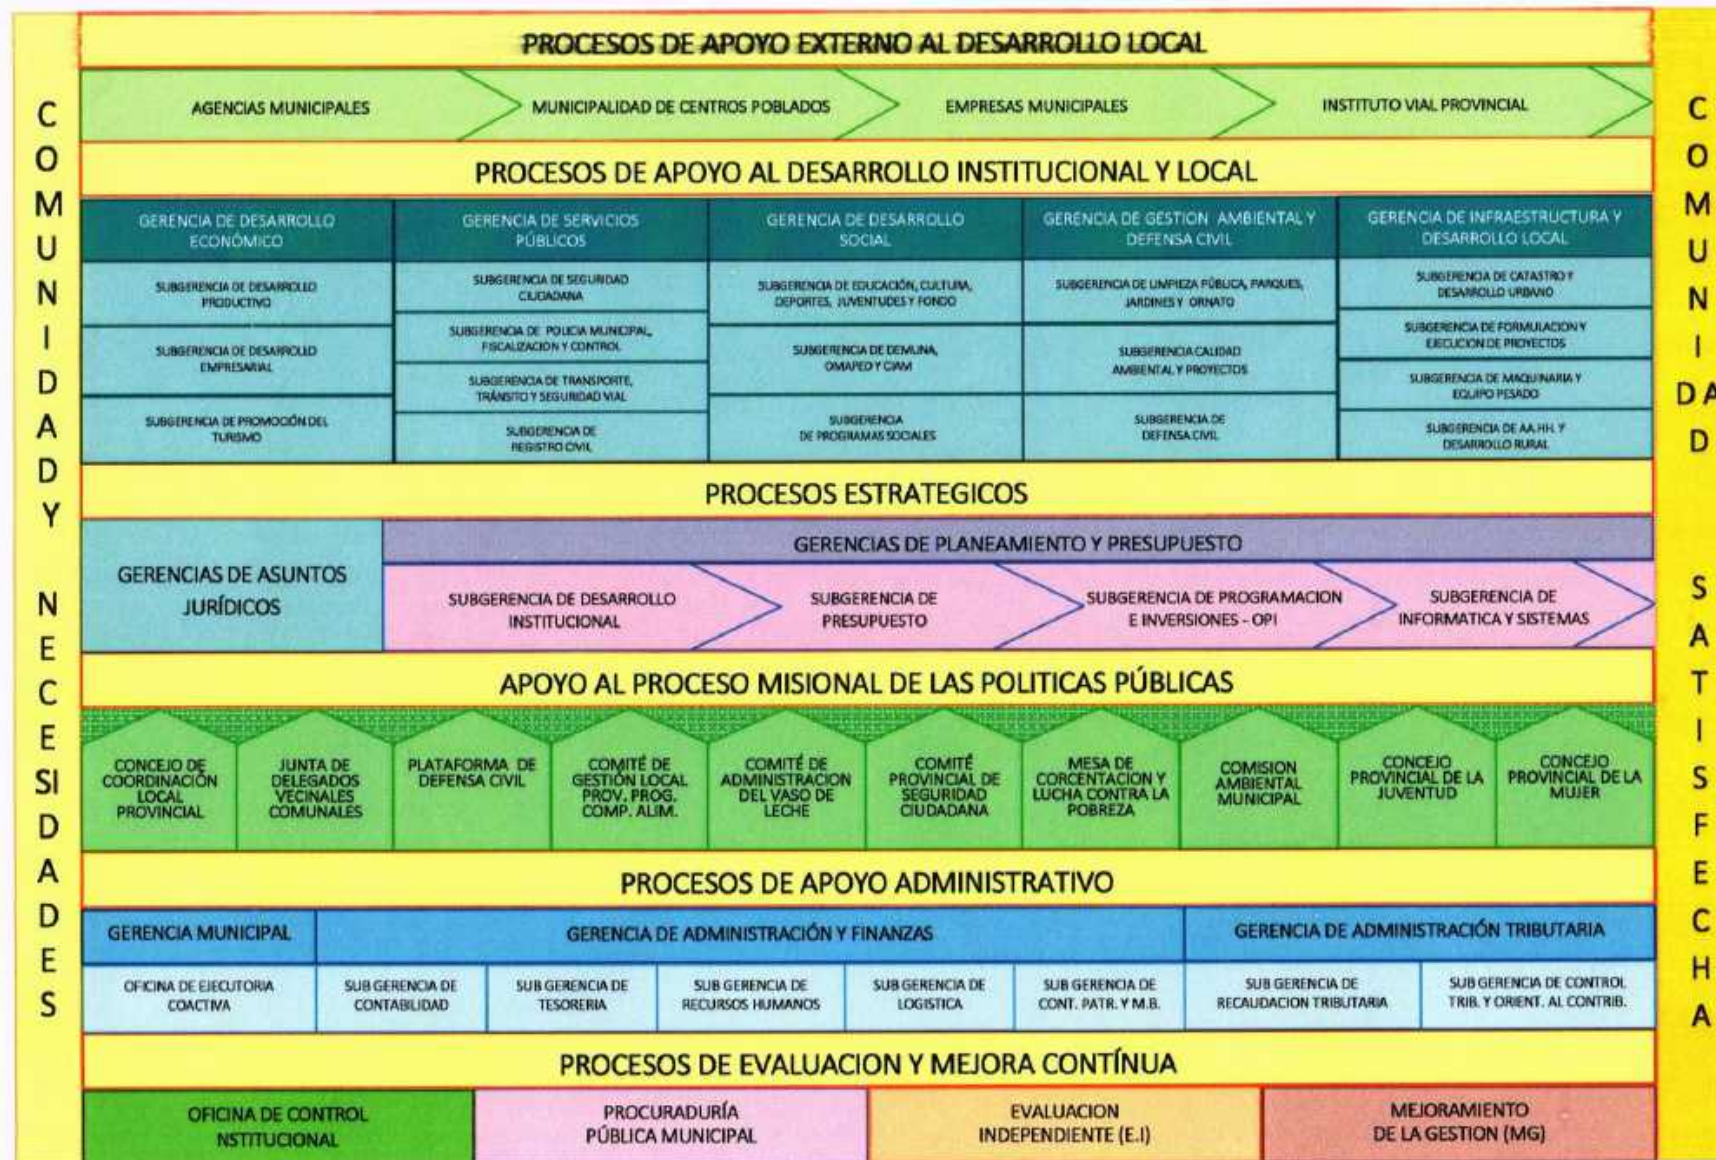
COMUNIDAD Y NECESIDADES

PROCESOS DE APOYO EXTERNO AL DESARROLLO LOCAL

AGENCIAS MUNICIPALES | MUNICIPALIDAD DE CENTROS POBLADOS | EMPRESAS MUNICIPALES | INSTITUTO VIAL PROVINCIAL

PROCESOS DE APOYO AL DESARROLLO INSTITUCIONAL Y LOCAL

| GERENCIA DE DESARROLLO ECONÓMICO | GERENCIA DE SERVICIOS PÚBLICOS | GERENCIA DE DESARROLLO SOCIAL | GERENCIA DE GESTION AMBIENTAL Y DEFENSA CIVIL | GERENCIA DE INFRAESTRUCTURA Y DESARROLLO LOCAL |
|---|---|---|---|---|
| SUBGERENCIA DE DESARROLLO PRODUCTIVO | SUBGERENCIA DE SEGURIDAD CIUDADANA | SUBGERENCIA DE EDUCACIÓN, CULTURA, DEPORTES, JUVENTUDES Y FONDO | SUBGERENCIA DE LIMPIEZA PÚBLICA, PARQUES, JARDINES Y ORNATO | SUBGERENCIA DE CATASTRO Y DESARROLLO URBANO |
| SUBGERENCIA DE DESARROLLO EMPRESARIAL | SUBGERENCIA DE POLICIA MUNICIPAL, FISCALIZACION Y CONTROL | SUBGERENCIA DE DEMUNA, OMAPED Y CIAM | SUBGERENCIA CALIDAD AMBIENTAL Y PROYECTOS | SUBGERENCIA DE FORMULACION Y EJECUCION DE PROYECTOS |
| SUBGERENCIA DE PROMOCIÓN DEL TURISMO | SUBGERENCIA DE TRANSPORTE, TRÁNSITO Y SEGURIDAD VIAL | SUBGERENCIA DE PROGRAMAS SOCIALES | SUBGERENCIA DE DEFENSA CIVIL | SUBGERENCIA DE MAQUINARIA Y EQUIPO PESADO |
| | SUBGERENCIA DE REGISTRO CIVIL | | | SUBGERENCIA DE AA.HH. Y DESARROLLO RURAL |

PROCESOS ESTRATEGICOS

GERENCIAS DE ASUNTOS JURÍDICOS

GERENCIAS DE PLANEAMIENTO Y PRESUPUESTO

SUBGERENCIA DE DESARROLLO INSTITUCIONAL | SUBGERENCIA DE PRESUPUESTO | SUBGERENCIA DE PROGRAMACION E INVERSIONES - OPI | SUBGERENCIA DE INFORMATICA Y SISTEMAS

APOYO AL PROCESO MISIONAL DE LAS POLITICAS PÚBLICAS

CONCEJO DE COORDINACIÓN LOCAL PROVINCIAL | JUNTA DE DELEGADOS VECINALES COMUNALES | PLATAFORMA DE DEFENSA CIVIL | COMITÉ DE GESTIÓN LOCAL PROV. PROG. COMP. ALIM. | COMITÉ DE ADMINISTRACION DEL VASO DE LECHE | COMITÉ PROVINCIAL DE SEGURIDAD CIUDADANA | MESA DE CORCENTACION Y LUCHA CONTRA LA POBREZA | COMISION AMBIENTAL MUNICIPAL | CONCEJO PROVINCIAL DE LA JUVENTUD | CONCEJO PROVINCIAL DE LA MUJER

PROCESOS DE APOYO ADMINISTRATIVO

GERENCIA MUNICIPAL | GERENCIA DE ADMINISTRACIÓN Y FINANZAS | GERENCIA DE ADMINISTRACIÓN TRIBUTARIA

OFICINA DE EJECUTORIA COACTIVA | SUB GERENCIA DE CONTABLIDAD | SUB GERENCIA DE TESORERIA | SUB GERENCIA DE RECURSOS HUMANOS | SUB GERENCIA DE LOGISTICA | SUB GERENCIA DE CONT. PATR. Y M.B. | SUB GERENCIA DE RECAUDACION TRIBUTARIA | SUB GERENCIA DE CONTROL TRIB. Y ORIENT. AL CONTRIB.

PROCESOS DE EVALUACION Y MEJORA CONTÍNUA

OFICINA DE CONTROL NSTITUCIONAL | PROCURADURÍA PÚBLICA MUNICIPAL | EVALUACION INDEPENDIENTE (E.I) | MEJORAMIENTO DE LA GESTION (MG)

COMUNIDAD SATISFECHA